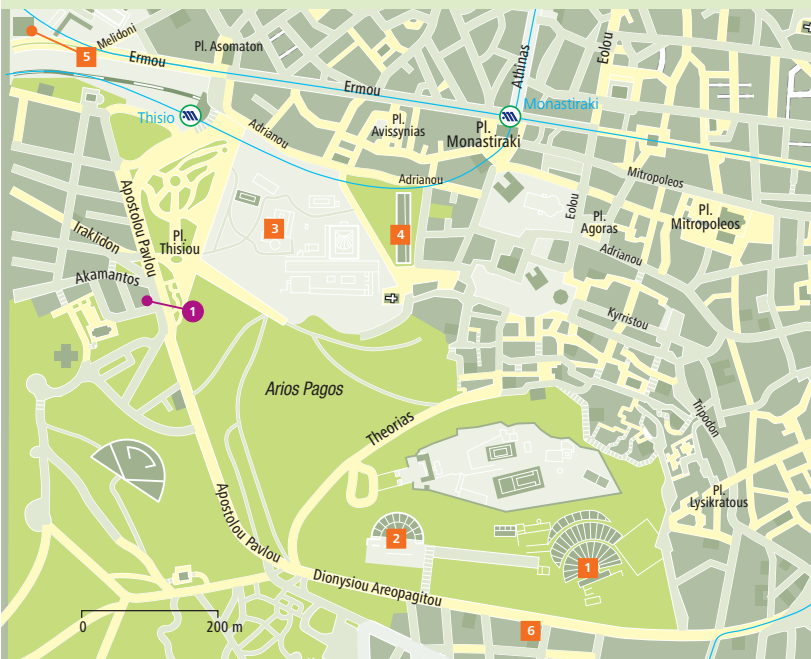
Melidoni
5
Pl. Asomaton
Ermou
Ermou
Athinas
Eolou
Thisio
Monastiraki
Adrianou
Pl. Avissynias
Pl. Monastiraki
Adrianou
Mitropoleos
Apostolou Pavlou
Pl. Thisiou
3
4
Eolou
Pl. Agoras
Pl. Mitropoleos
Adrianou
Iraklidon
Akamantos
1
Kyrristou
Arios Pagos
Theorias
Tripodon
Pl. Lysikratous
Apostolou Pavlou
2
1
Dionysiou Areopagitou
0
200 m
6